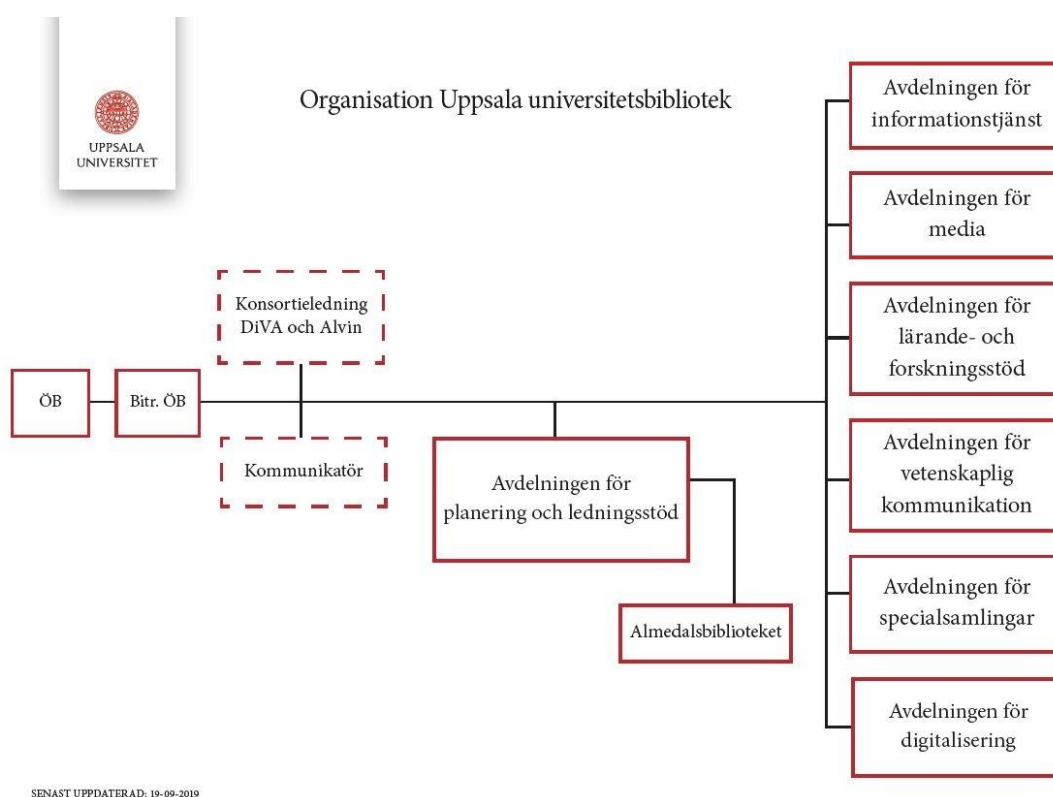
UPPSALA UNIVERSITET

Organisation Uppsala universitetsbibliotek

Avdelningen för informationstjänst

Avdelningen för media

Avdelningen för lärande- och forskningsstöd

Avdelningen för vetenskaplig kommunikation

Avdelningen för specialsamlingar

Avdelningen för digitalisering

Konsortieledning DiVA och Alvin

ÖB

Bitr. ÖB

Kommunikatör

Avdelningen för planering och ledningsstöd

Almedalsbiblioteket

SENAST UPPDATERAD: 19-09-2019